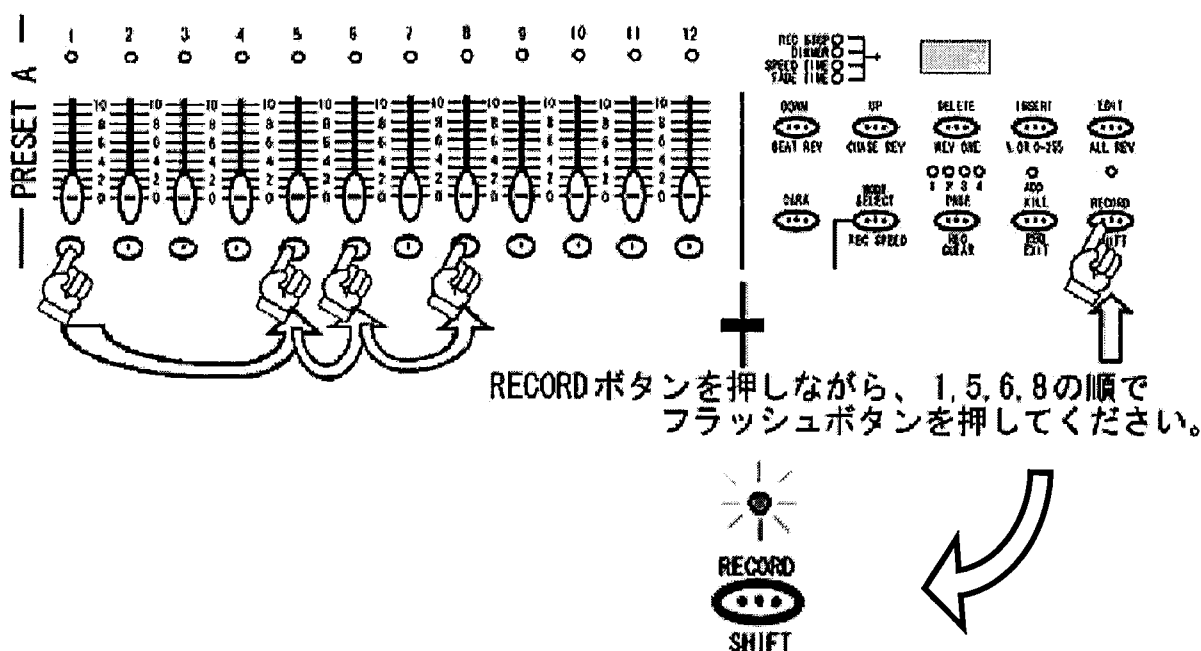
1 2 3 4 5 6 7 8 9 10 11 12

PRESET A

REC EXIT
DIMMER
SPEED TIME
FADE TIME

DOWN
BEAT REV

UP
CHASE REV

DELETE
REV ONE

INSERT
% OR 0-255

EDIT
ALL REV

1 2 3 4

ADD
KILL

RECORD
SHIFT

DARK

MODE SELECT
REC SPEED

PAGE
REC CLEAR

REC EXIT

RECORDボタンを押しながら、1,5,6,8の順でフラッシュボタンを押してください。

RECORD
SHIFT